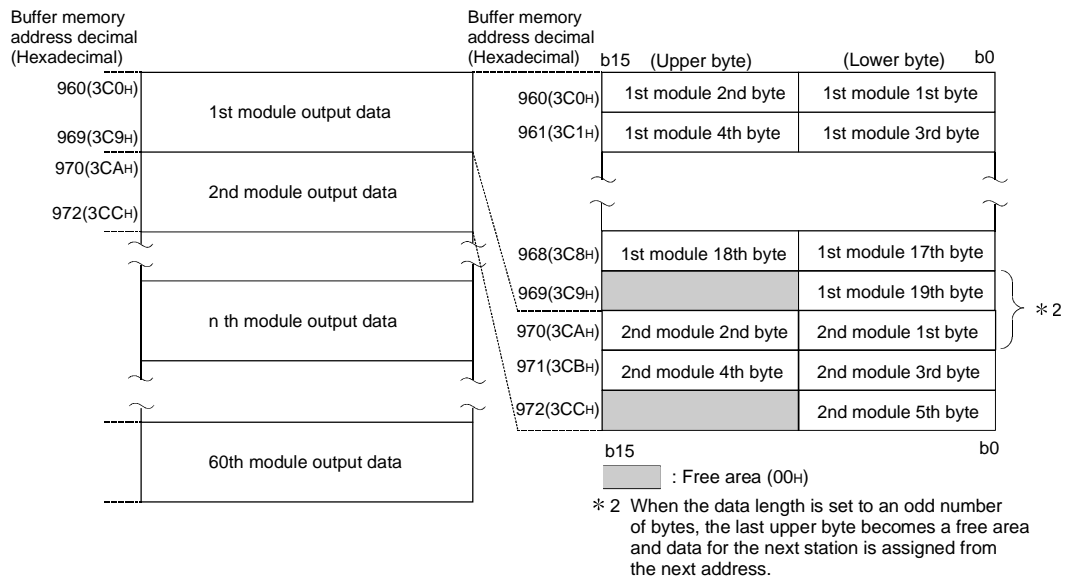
Buffer memory address decimal (Hexadecimal)

| | |
|---|---|
| 960(3C0H) 969(3C9H) | 1st module output data |
| 970(3CAH) 972(3CCH) | 2nd module output data |
| | n th module output data |
| | 60th module output data |

Buffer memory address decimal (Hexadecimal)

| | b15 (Upper byte) | (Lower byte) b0 |
|---|---|---|
| 960(3C0H) | 1st module 2nd byte | 1st module 1st byte |
| 961(3C1H) | 1st module 4th byte | 1st module 3rd byte |
| 968(3C8H) | 1st module 18th byte | 1st module 17th byte |
| 969(3C9H) | | 1st module 19th byte |
| 970(3CAH) | 2nd module 2nd byte | 2nd module 1st byte |
| 971(3CBH) | 2nd module 4th byte | 2nd module 3rd byte |
| 972(3CCH) | | 2nd module 5th byte |

＊2

b15 b0

: Free area (00H)

＊2 When the data length is set to an odd number of bytes, the last upper byte becomes a free area and data for the next station is assigned from the next address.